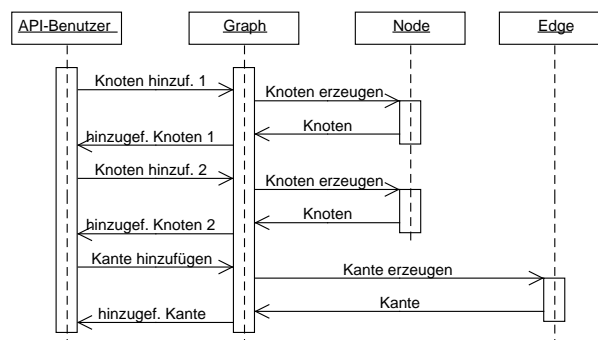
API-Benutzer
Graph
Node
Edge

Knoten hinzuf. 1
Knoten erzeugen
Knoten
hinzugef. Knoten 1
Knoten hinzuf. 2
Knoten erzeugen
Knoten
hinzugef. Knoten 2
Kante hinzufügen
Kante erzeugen
Kante
hinzugef. Kante